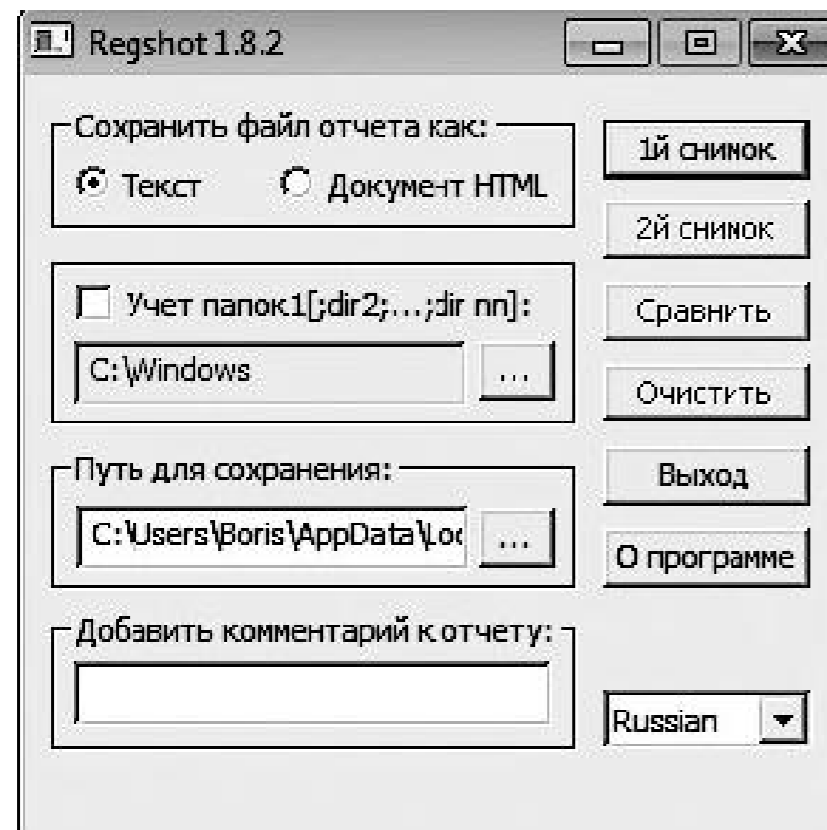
Regshot 1.8.2

Сохранить файл отчета как:
Текст
Документ HTML

1й снимок
2й снимок

Учет папок1[;dir2;...;dir nn]:
C:\Windows
...

Сравнить
Очистить

Путь для сохранения:
C:\Users\Boris\AppData\Loc
...

Выход
О программе

Добавить комментарий к отчету:

Russian